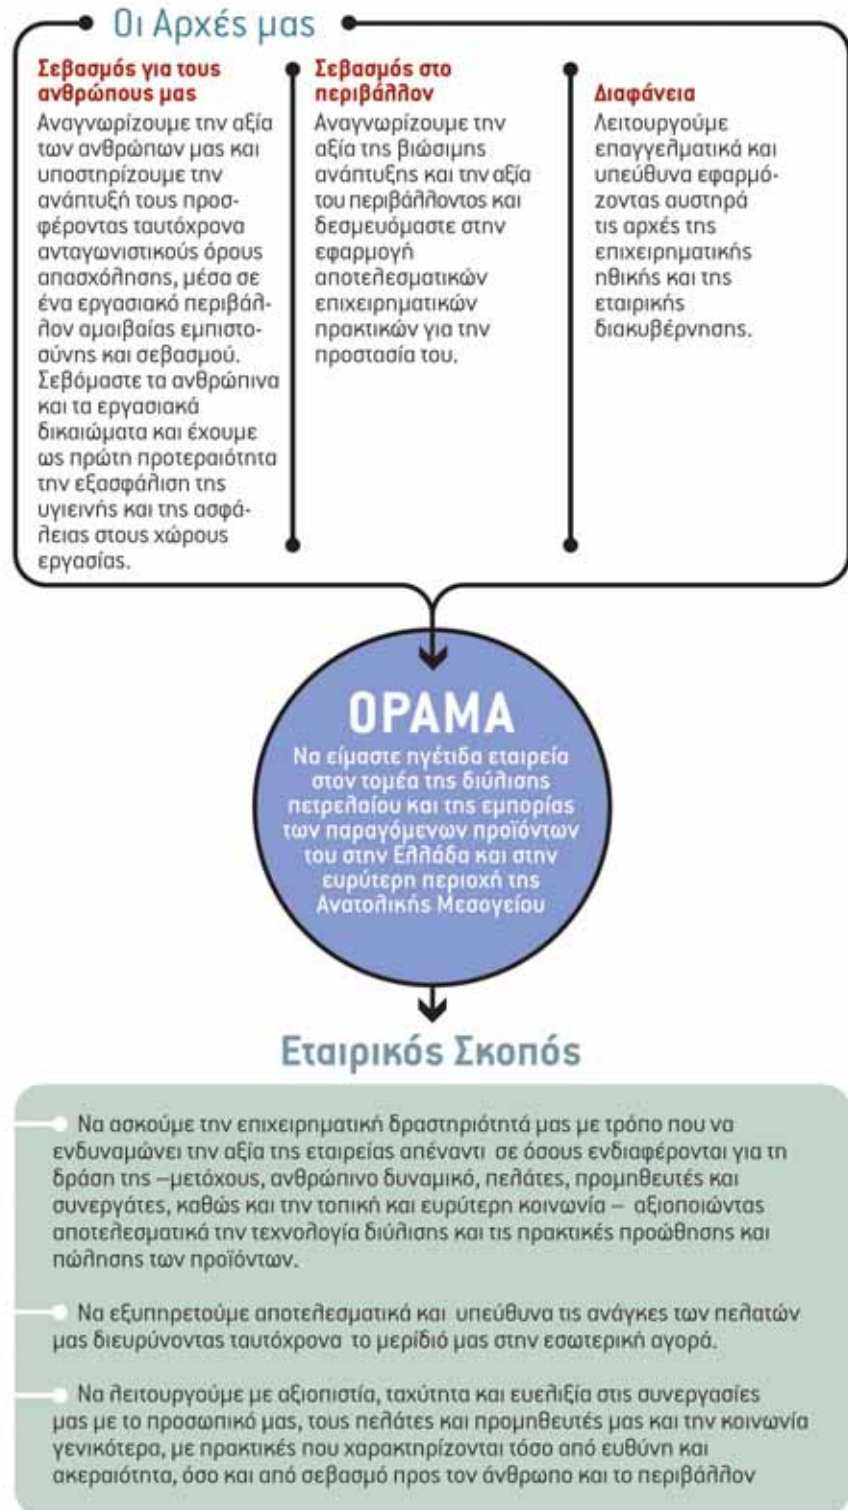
Οι Αρχές μας

Σεβασμός για τους ανθρώπους μας

Αναγνωρίζουμε την αξία των ανθρώπων μας και υποστηρίζουμε την ανάπτυξή τους προσφέροντας ταυτόχρονα ανταγωνιστικούς όρους απασχόλησης, μέσα σε ένα εργασιακό περιβάλλον αμοιβαίας εμπιστοσύνης και σεβασμού. Σεβόμαστε τα ανθρώπινα και τα εργασιακά δικαιώματα και έχουμε ως πρώτη προτεραιότητα την εξασφάλιση της υγιεινής και της ασφάλειας στους χώρους εργασίας.

Σεβασμός στο περιβάλλον

Αναγνωρίζουμε την αξία της βιώσιμης ανάπτυξης και την αξία του περιβάλλοντος και δεσμευόμαστε στην εφαρμογή αποτελεσματικών επιχειρηματικών πρακτικών για την προστασία του.

Διαφάνεια

Λειτουργούμε επαγγελματικά και υπεύθυνα εφαρμόζοντας αυστηρά τις αρχές της επιχειρηματικής ηθικής και της εταιρικής διακυβέρνησης.

ΟΡΑΜΑ

Να είμαστε ηγέτιδα εταιρεία στον τομέα της διύλισης πετρελαίου και της εμπορίας των παραγόμενων προϊόντων του στην Ελλάδα και στην ευρύτερη περιοχή της Ανατολικής Μεσογείου

Εταιρικός Σκοπός

Να ασκούμε την επιχειρηματική δραστηριότητά μας με τρόπο που να ενδυναμώνει την αξία της εταιρείας απέναντι σε όσους ενδιαφέρονται για τη δράση της –μετόχους, ανθρώπινο δυναμικό, πελάτες, προμηθευτές και συνεργάτες, καθώς και την τοπική και ευρύτερη κοινωνία – αξιοποιώντας αποτελεσματικά την τεχνολογία διύλισης και τις πρακτικές προώθησης και πώλησης των προϊόντων.

Να εξυπηρετούμε αποτελεσματικά και υπεύθυνα τις ανάγκες των πελατών μας διευρύνοντας ταυτόχρονα το μερίδιό μας στην εσωτερική αγορά.

Να λειτουργούμε με αξιοπιστία, ταχύτητα και ευελιξία στις συνεργασίες μας με το προσωπικό μας, τους πελάτες και προμηθευτές μας και την κοινωνία γενικότερα, με πρακτικές που χαρακτηρίζονται τόσο από ευθύνη και ακεραιότητα, όσο και από σεβασμό προς τον άνθρωπο και το περιβάλλον